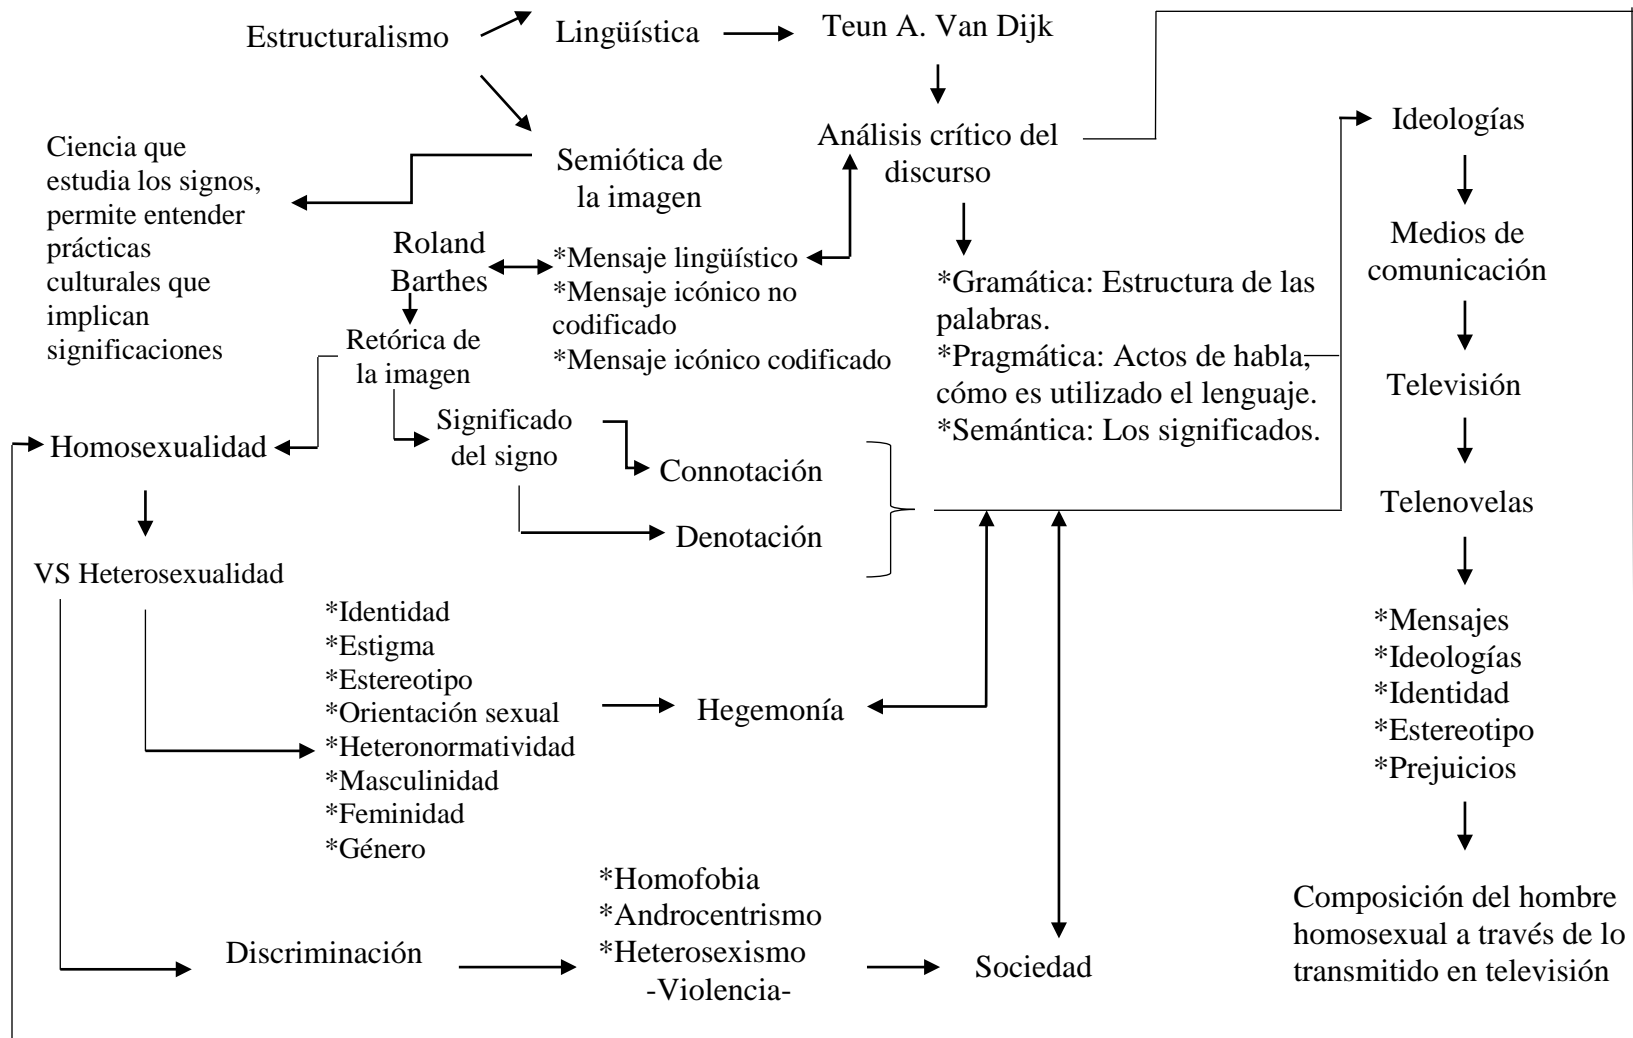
Estructuralismo

Lingüística

Teun A. Van Dijk

Análisis crítico del discurso

Semiótica de la imagen

Ciencia que estudia los signos, permite entender prácticas culturales que implican significaciones

Roland Barthes

*Mensaje lingüístico
*Mensaje icónico no codificado
*Mensaje icónico codificado

Retórica de la imagen

Significado del signo

Connotación

Denotación

*Gramática: Estructura de las palabras.
*Pragmática: Actos de habla, cómo es utilizado el lenguaje.
*Semántica: Los significados.

Ideologías

Medios de comunicación

Televisión

Telenovelas

*Mensajes
*Ideologías
*Identidad
*Estereotipo
*Prejuicios

Composición del hombre homosexual a través de lo transmitido en televisión

Homosexualidad

VS Heterosexualidad

*Identidad
*Estigma
*Estereotipo
*Orientación sexual
*Heteronormatividad
*Masculinidad
*Feminidad
*Género

Hegemonía

Discriminación

*Homofobia
*Androcentrismo
*Heterosexismo
-Violencia-

Sociedad